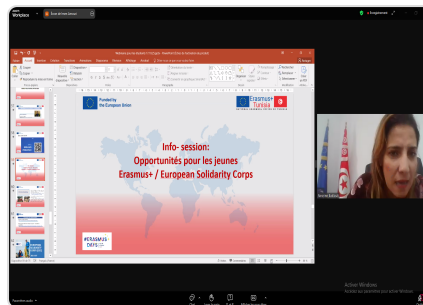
Workplace

Funded by the European Union

Erasmus+ Tunisia

Info- session:
Opportunités pour les jeunes
Erasmus+ / European Solidarity Corps

#ERASMUS DAYS

Activer Windows
Accédez aux paramètres pour activer Windows.